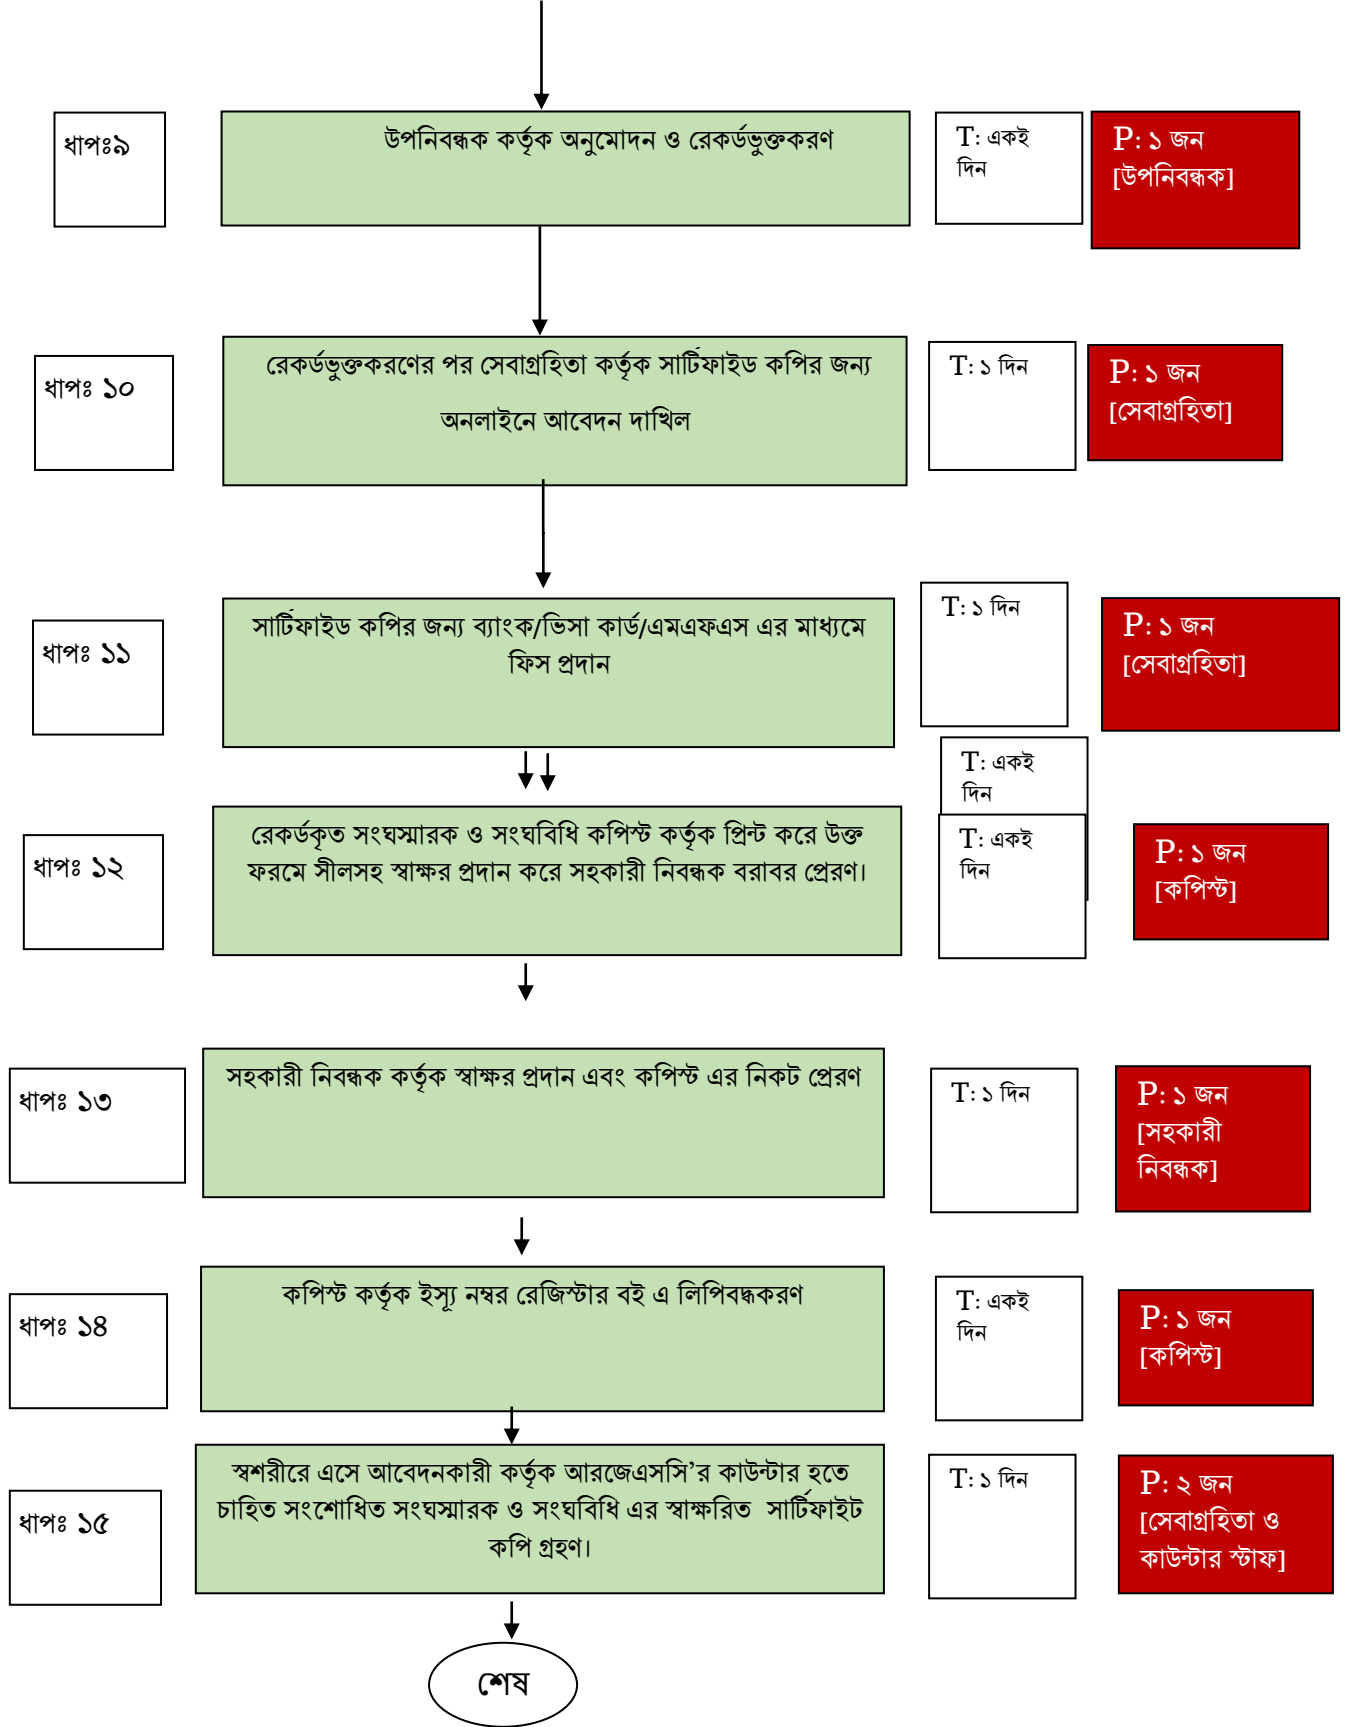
ধাপঃ৯

উপনিবন্ধক কর্তৃক অনুমোদন ও রেকর্ডভুক্তকরণ

T: একই দিন

P: ১ জন [উপনিবন্ধক]

ধাপঃ ১০

রেকর্ডভুক্তকরণের পর সেবাগ্রহিতা কর্তৃক সার্টিফাইড কপির জন্য অনলাইনে আবেদন দাখিল

T: ১ দিন

P: ১ জন [সেবাগ্রহিতা]

ধাপঃ ১১

সার্টিফাইড কপির জন্য ব্যাংক/ভিসা কার্ড/এমএফএস এর মাধ্যমে ফিস প্রদান

T: ১ দিন

P: ১ জন [সেবাগ্রহিতা]

T: একই দিন

ধাপঃ ১২

রেকর্ডকৃত সংঘস্মারক ও সংঘবিধি কপিস্ট কর্তৃক প্রিন্ট করে উক্ত ফরমে সীলসহ স্বাক্ষর প্রদান করে সহকারী নিবন্ধক বরাবর প্রেরণ।

T: একই দিন

P: ১ জন [কপিস্ট]

ধাপঃ ১৩

সহকারী নিবন্ধক কর্তৃক স্বাক্ষর প্রদান এবং কপিস্ট এর নিকট প্রেরণ

T: ১ দিন

P: ১ জন [সহকারী নিবন্ধক]

ধাপঃ ১৪

কপিস্ট কর্তৃক ইস্যু নম্বর রেজিস্টার বই এ লিপিবদ্ধকরণ

T: একই দিন

P: ১ জন [কপিস্ট]

ধাপঃ ১৫

স্বশরীরে এসে আবেদনকারী কর্তৃক আরজেএসসি'র কাউন্টার হতে চাহিত সংশোধিত সংঘস্মারক ও সংঘবিধি এর স্বাক্ষরিত সার্টিফাইট কপি গ্রহণ।

T: ১ দিন

P: ২ জন [সেবাগ্রহিতা ও কাউন্টার স্টাফ]

শেষ